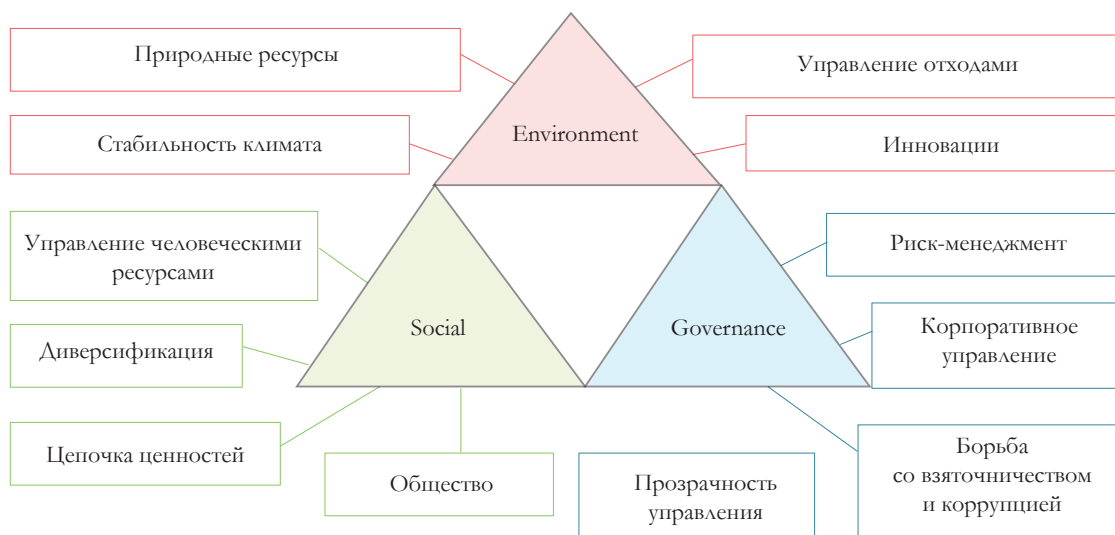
Природные ресурсы

Стабильность климата

Environment

Управление отходами

Инновации

Управление человеческими ресурсами

Диверсификация

Цепочка ценностей

Social

Общество

Governance

Риск-менеджмент

Корпоративное управление

Прозрачность управления

Борьба со взяточничеством и коррупцией